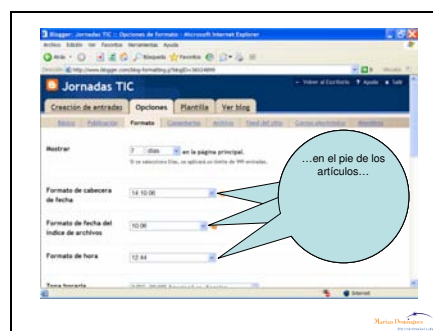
Blogger: Jornadas TIC :: Opciones de formato - Microsoft Internet Explorer

Archivo Edición Ver Favoritos Herramientas Ayuda

Atrás Búsqueda Favoritos

Dirección http://www.blogger.com/blog-formatting.g?blogID=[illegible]

Vínculos

Jornadas TIC

Volver al Escritorio Ayuda Salir

Creación de entradas Opciones Plantilla Ver blog

Básico Publicación Formato Comentarios Archivo Feed del sitio Correo electrónico Miembros

Mostrar 7 días en la página principal.

Si se seleccionan Días, se aplicará un límite de 999 entradas.

Formato de cabecera de fecha 14 10:06

Formato de fecha del índice de archivos 10:06

Formato de hora 12:44

Zona horaria

Internet

…en el pie de los artículos…

Marisa Domínguez